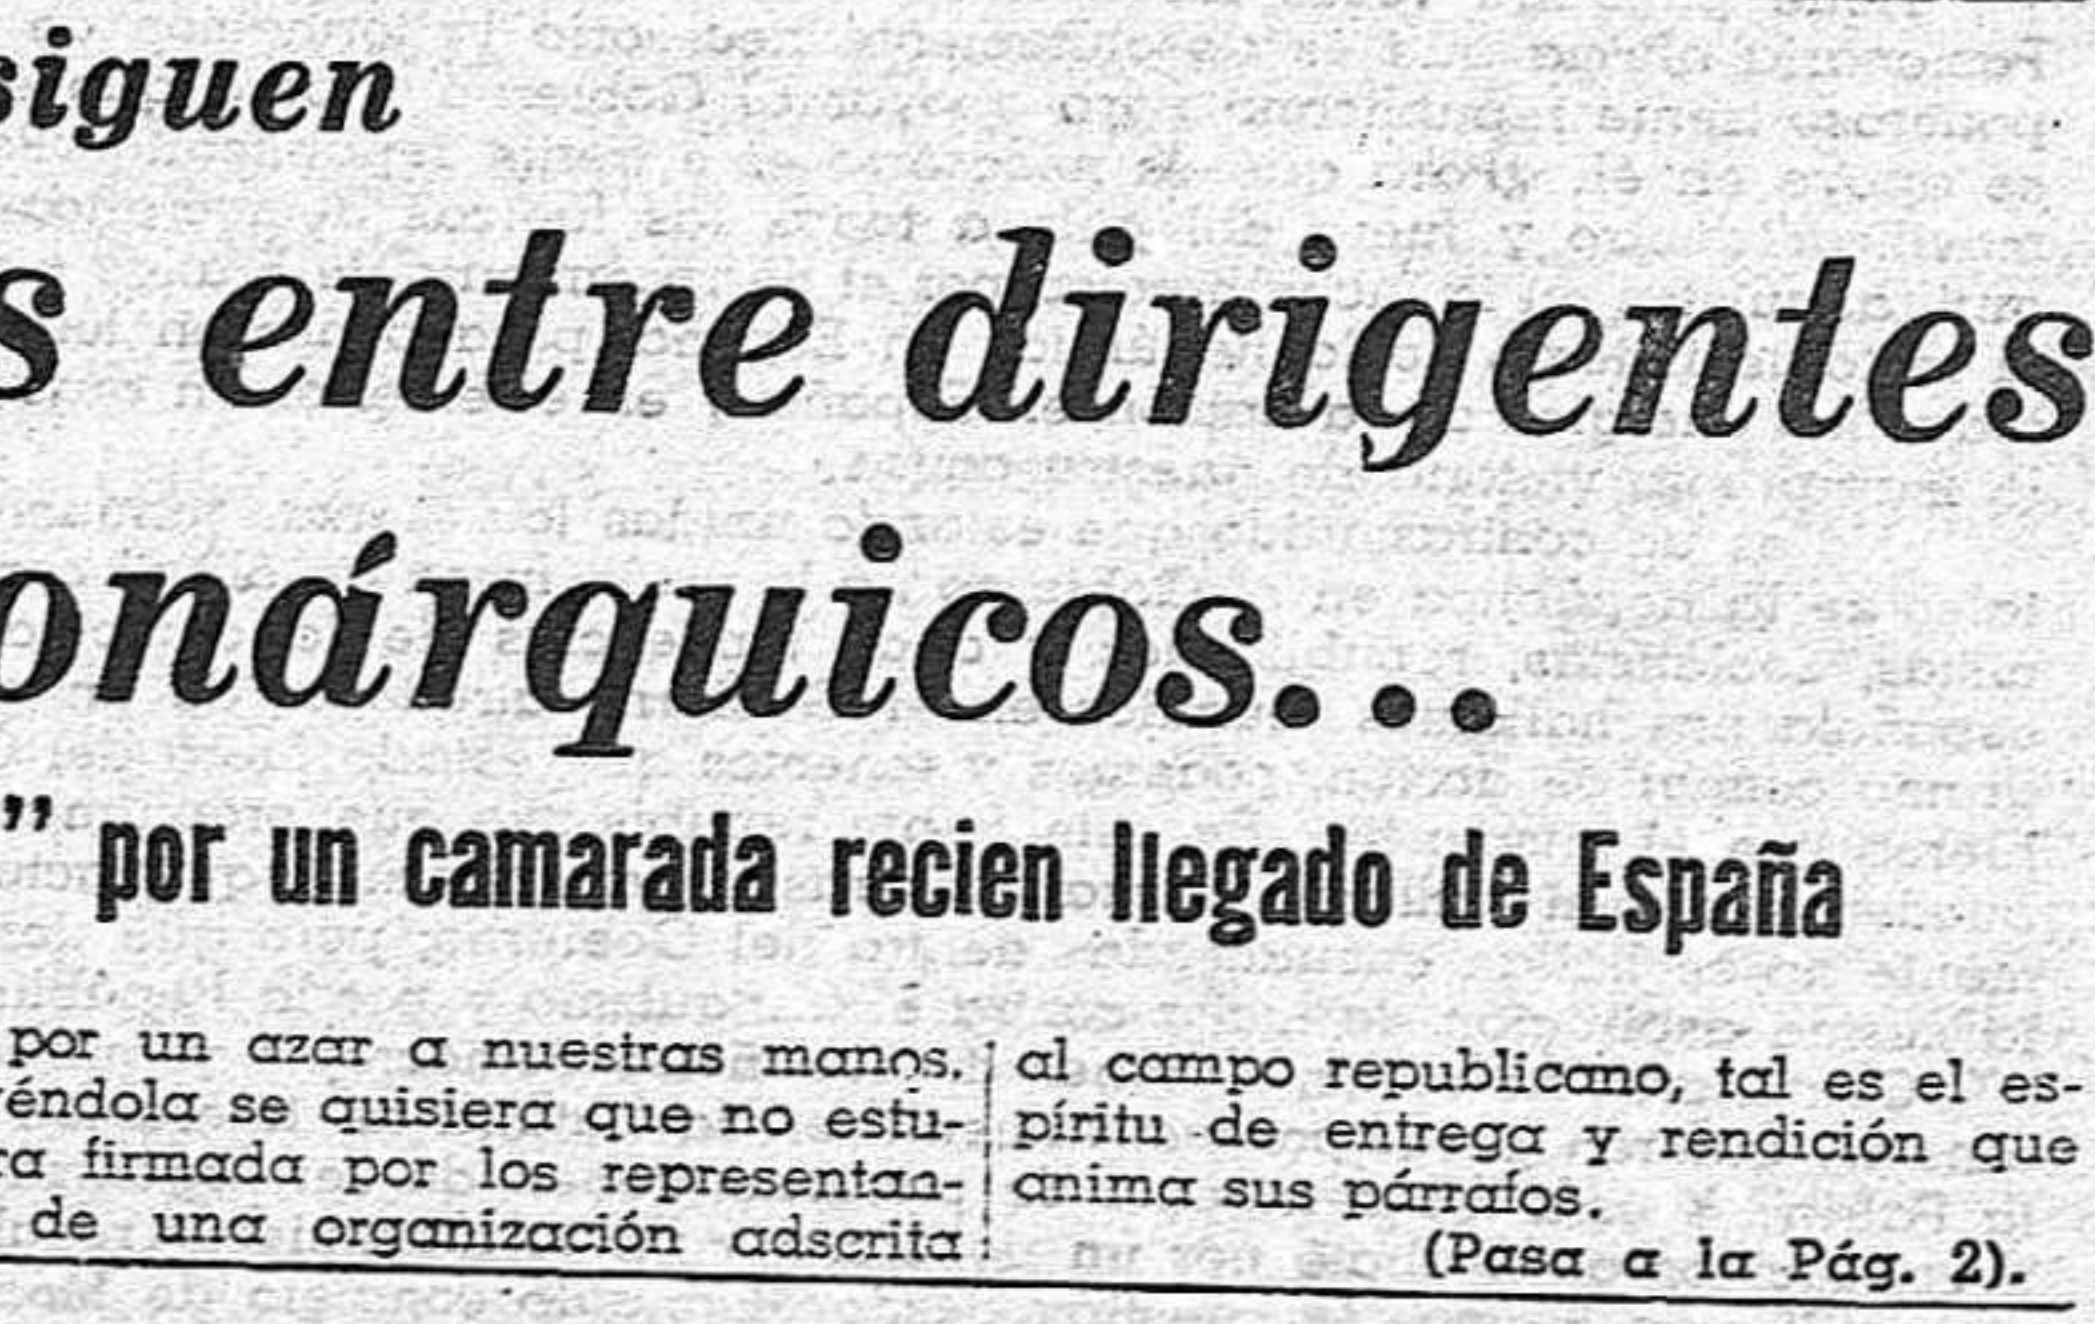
siguen

s entre dirigentes

onárquicos...

" por un camarada recien llegado de España

por un azar a nuestras manos. éndola se quisiera que no estura firmada por los representande una organización adscrita

al campo republicano, tal es el espíritu de entrega y rendición que anima sus párrafos.

(Pasa a la Pág. 2).